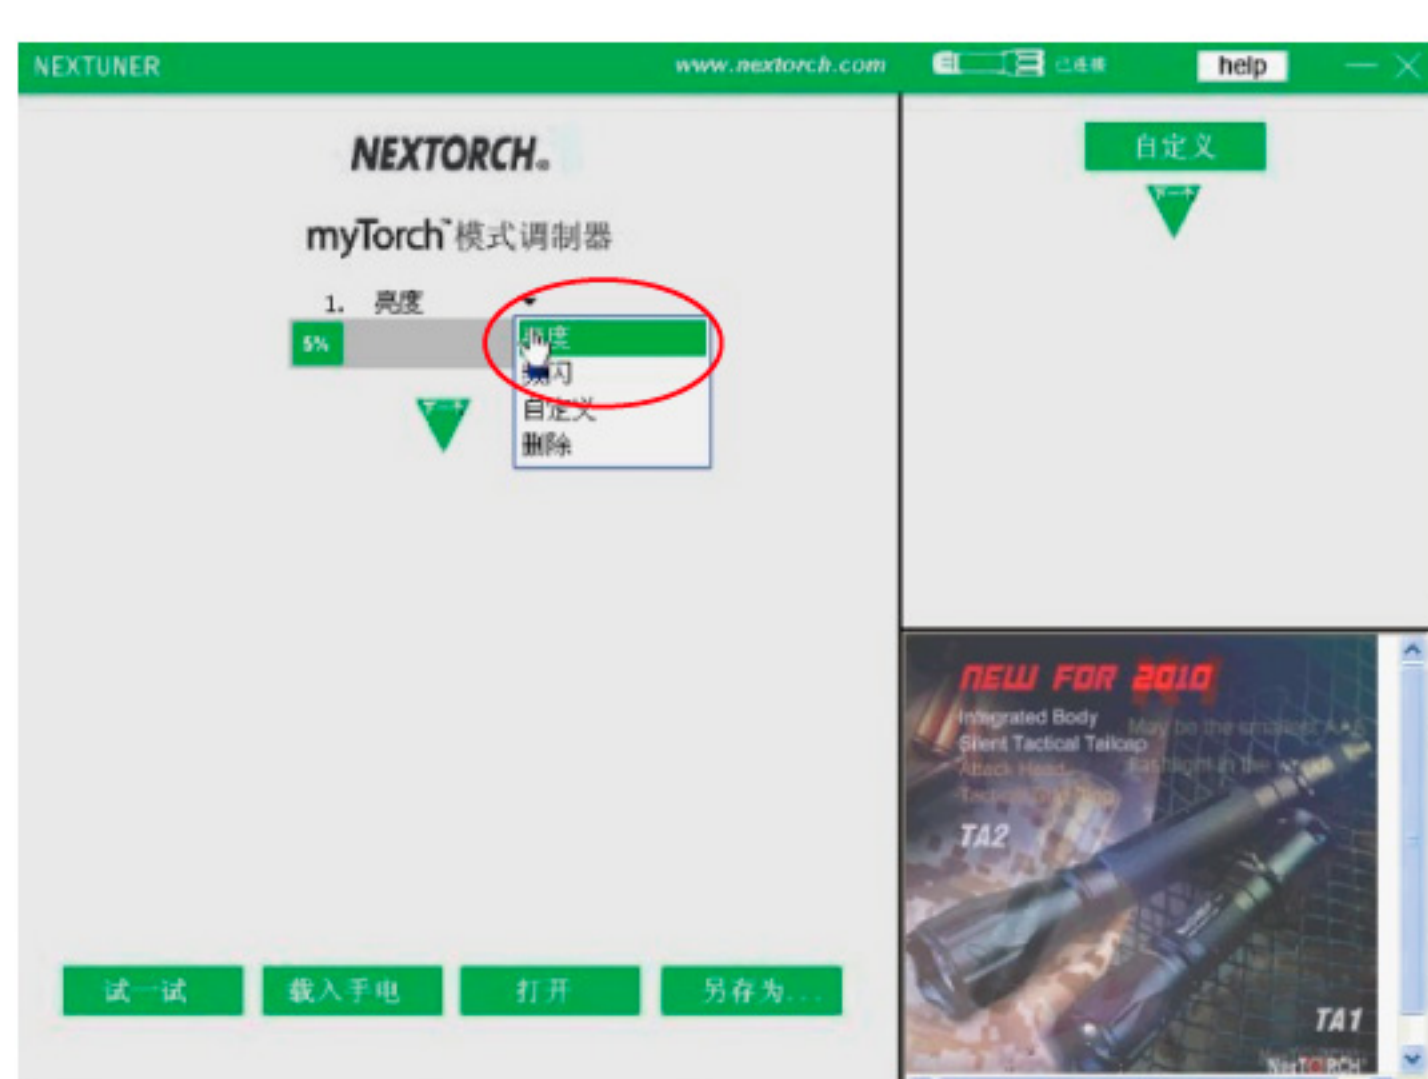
NEXTUNER

www.nextorch.com

已连接

help

NEXTORCH.

myTorch™模式调制器

1. 亮度

5%

亮度
频闪
自定义
删除

下一个

自定义

下一个

NEW FOR 2010

Integrated Body
Silent Tactical Tailcap
May be the smallest AAA
flashlight in the world
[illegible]
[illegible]

TA2

TA1

NEXTORCH

试一试

载入手电

打开

另存为...